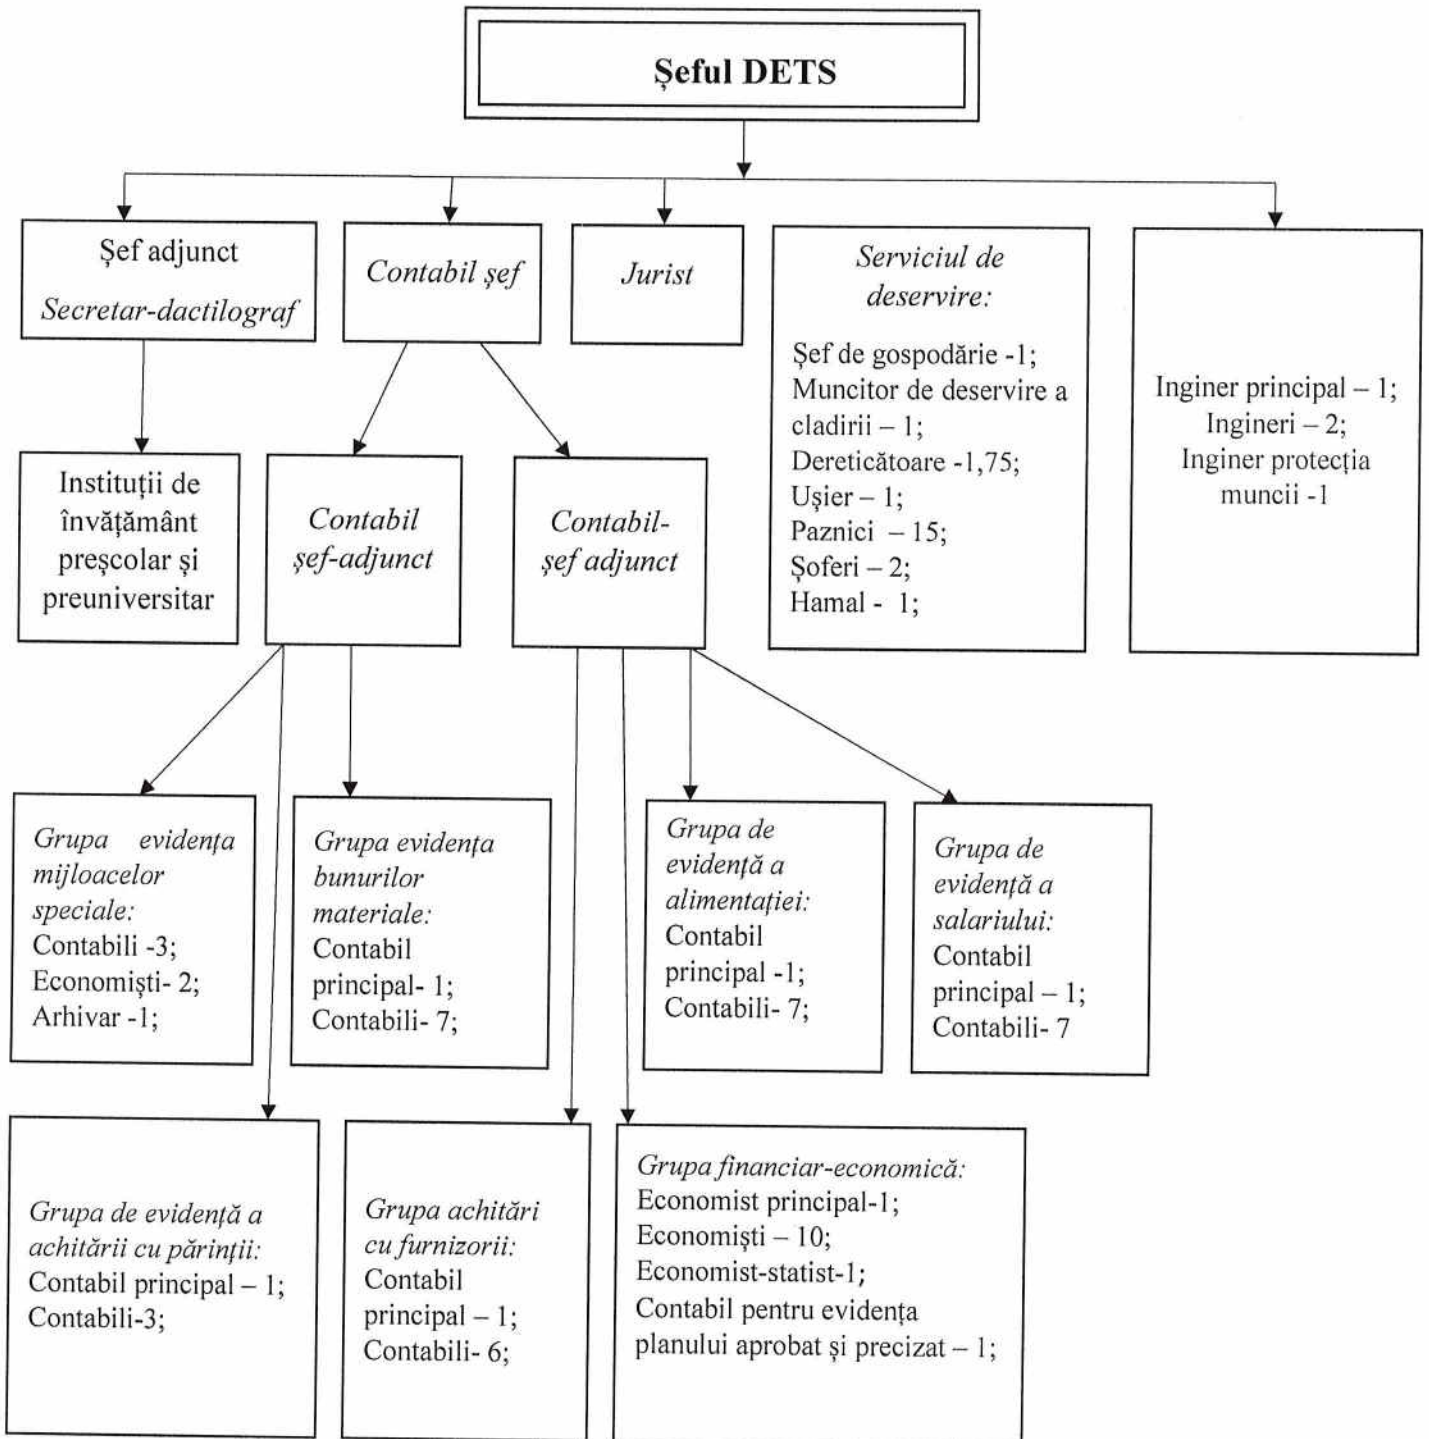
Șeful DETS

Șef adjunct
Secretar-dactilograf

Contabil șef

Jurist

Serviciul de deservire:
Șef de gospodărie -1;
Muncitor de deservire a cladirii – 1;
Dereticătoare -1,75;
Ușier – 1;
Paznici – 15;
Șoferi – 2;
Hamal - 1;

Inginer principal – 1;
Ingineri – 2;
Inginer protecția muncii -1

Instituții de învățământ preșcolar și preuniversitar

Contabil șef-adjunct

Contabil-șef adjunct

Grupa evidența mijloacelor speciale:
Contabili -3;
Economiști- 2;
Arhivar -1;

Grupa evidența bunurilor materiale:
Contabil principal- 1;
Contabili- 7;

Grupa de evidență a alimentației:
Contabil principal -1;
Contabili- 7;

Grupa de evidență a salariului:
Contabil principal – 1;
Contabili- 7

Grupa de evidență a achitării cu părinții:
Contabil principal – 1;
Contabili-3;

Grupa achitări cu furnizorii:
Contabil principal – 1;
Contabili- 6;

Grupa financiar-economică:
Economist principal-1;
Economiști – 10;
Economist-statist-1;
Contabil pentru evidența planului aprobat și precizat – 1;